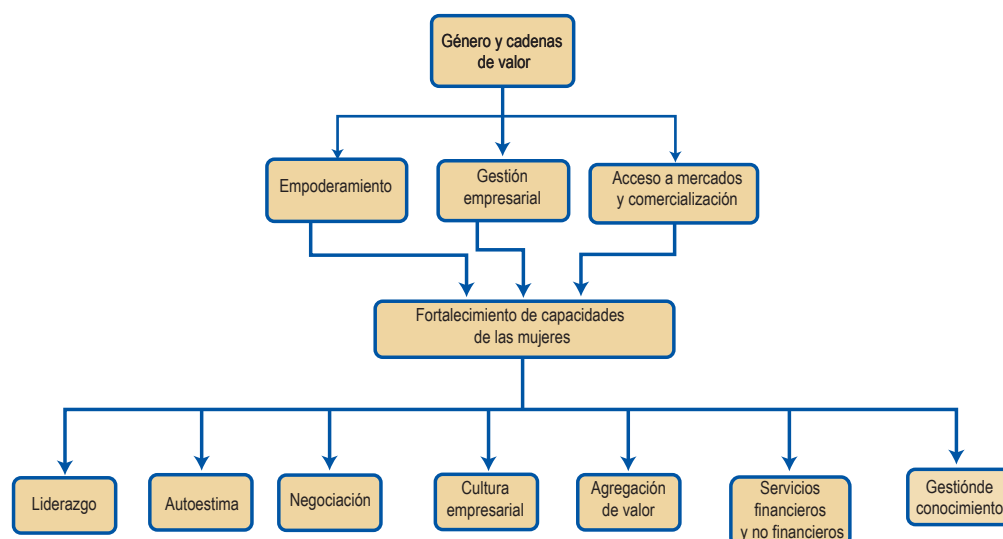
Género y cadenas de valor

Empoderamiento

Gestión empresarial

Acceso a mercados y comercialización

Fortalecimiento de capacidades de las mujeres

Liderazgo

Autoestima

Negociación

Cultura empresarial

Agregación de valor

Servicios financieros y no financieros

Gestiónde conocimiento